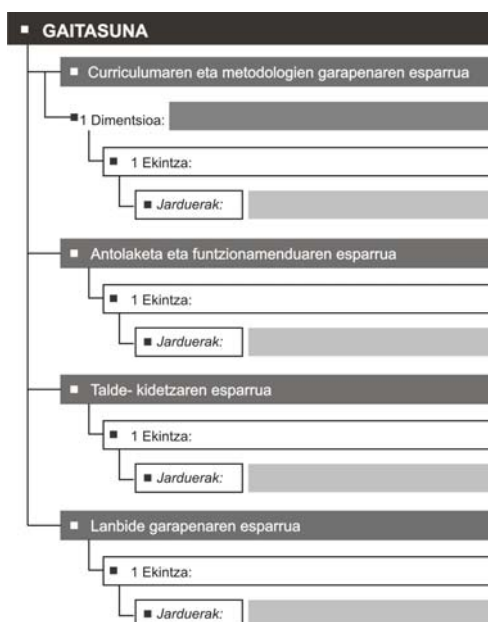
GAITASUNA

Curriculumaren eta metodologien garapenaren esparrua

1 Dimentsioa:

1 Ekintza:

Jarduerak:

Antolaketa eta funtzionamenduaren esparrua

1 Ekintza:

Jarduerak:

Talde- kidetzaren esparrua

1 Ekintza:

Jarduerak:

Lanbide garapenaren esparrua

1 Ekintza:

Jarduerak: